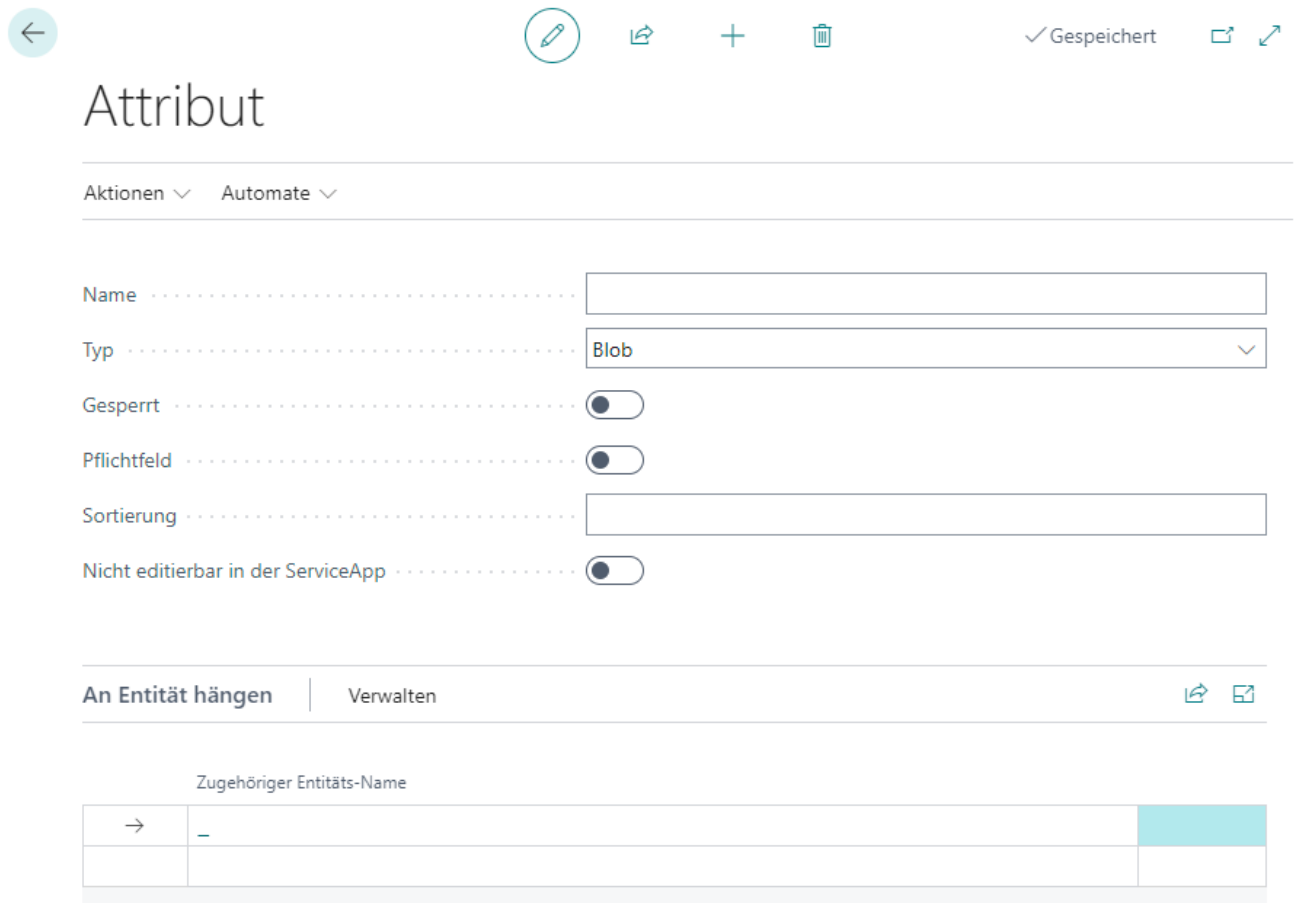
✓Gespeichert

Attribut

Aktionen Automate

Name

Typ Blob

Gesperrt

Pflichtfeld

Sortierung

Nicht editierbar in der ServiceApp

An Entität hängen Verwalten

Zugehöriger Entitäts-Name

| | Zugehöriger Entitäts-Name | |
|---|---|---|
| → | _ | |
| | | |